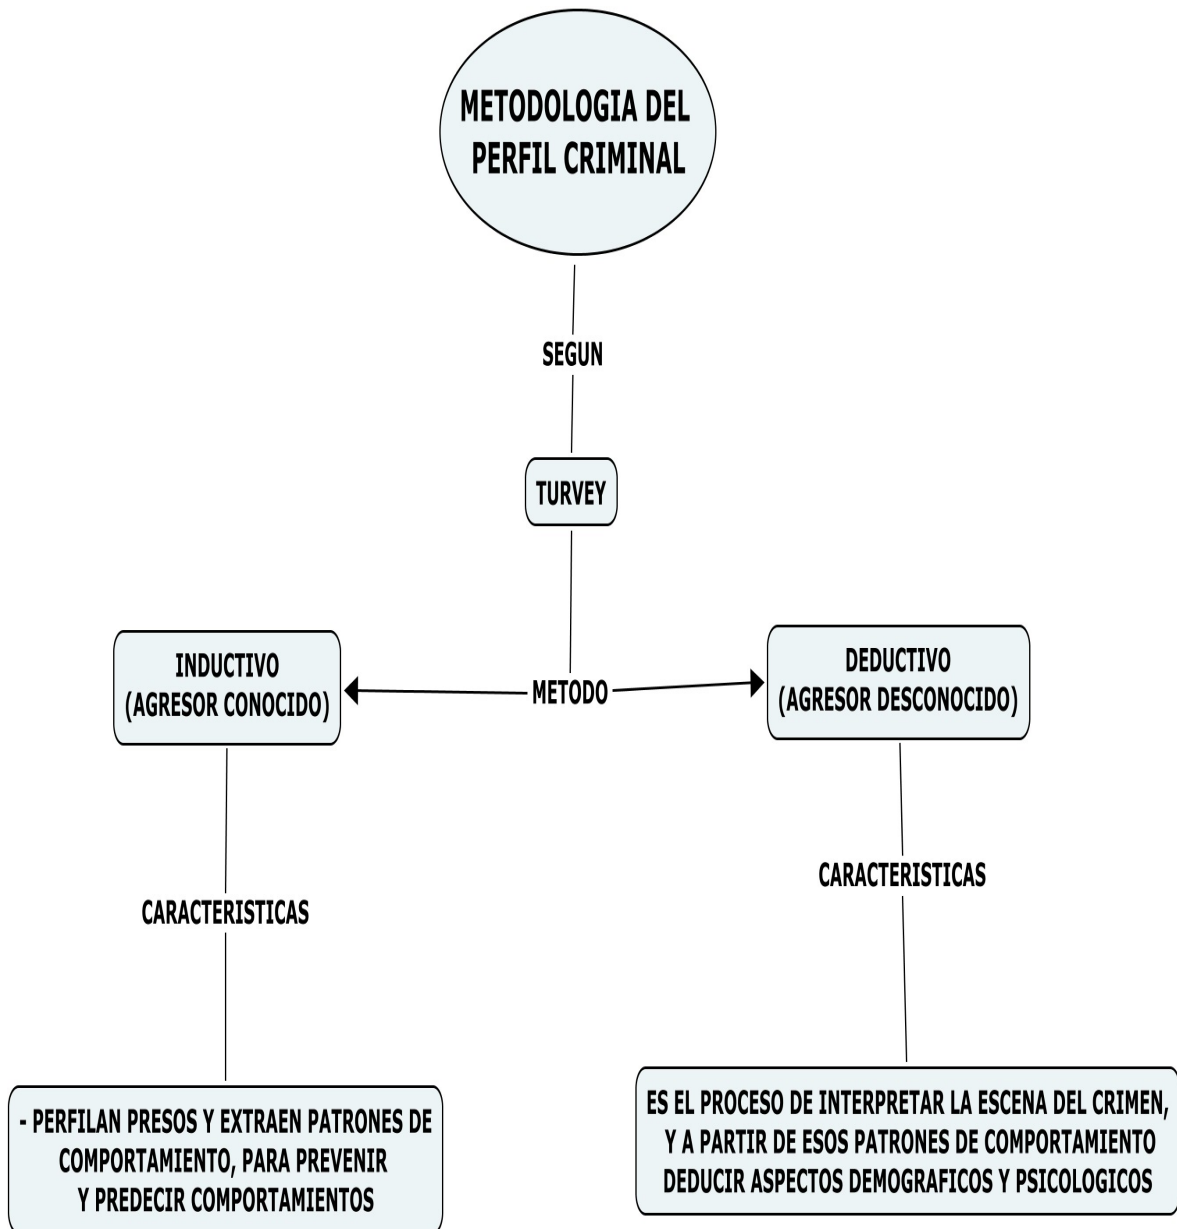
METODOLOGIA DEL PERFIL CRIMINAL

SEGUN

TURVEY

METODO

INDUCTIVO
(AGRESOR CONOCIDO)

DEDUCTIVO
(AGRESOR DESCONOCIDO)

CARACTERISTICAS

CARACTERISTICAS

- PERFILAN PRESOS Y EXTRAEN PATRONES DE COMPORTAMIENTO, PARA PREVENIR Y PREDECIR COMPORTAMIENTOS

ES EL PROCESO DE INTERPRETAR LA ESCENA DEL CRIMEN, Y A PARTIR DE ESOS PATRONES DE COMPORTAMIENTO DEDUCIR ASPECTOS DEMOGRAFICOS Y PSICOLOGICOS